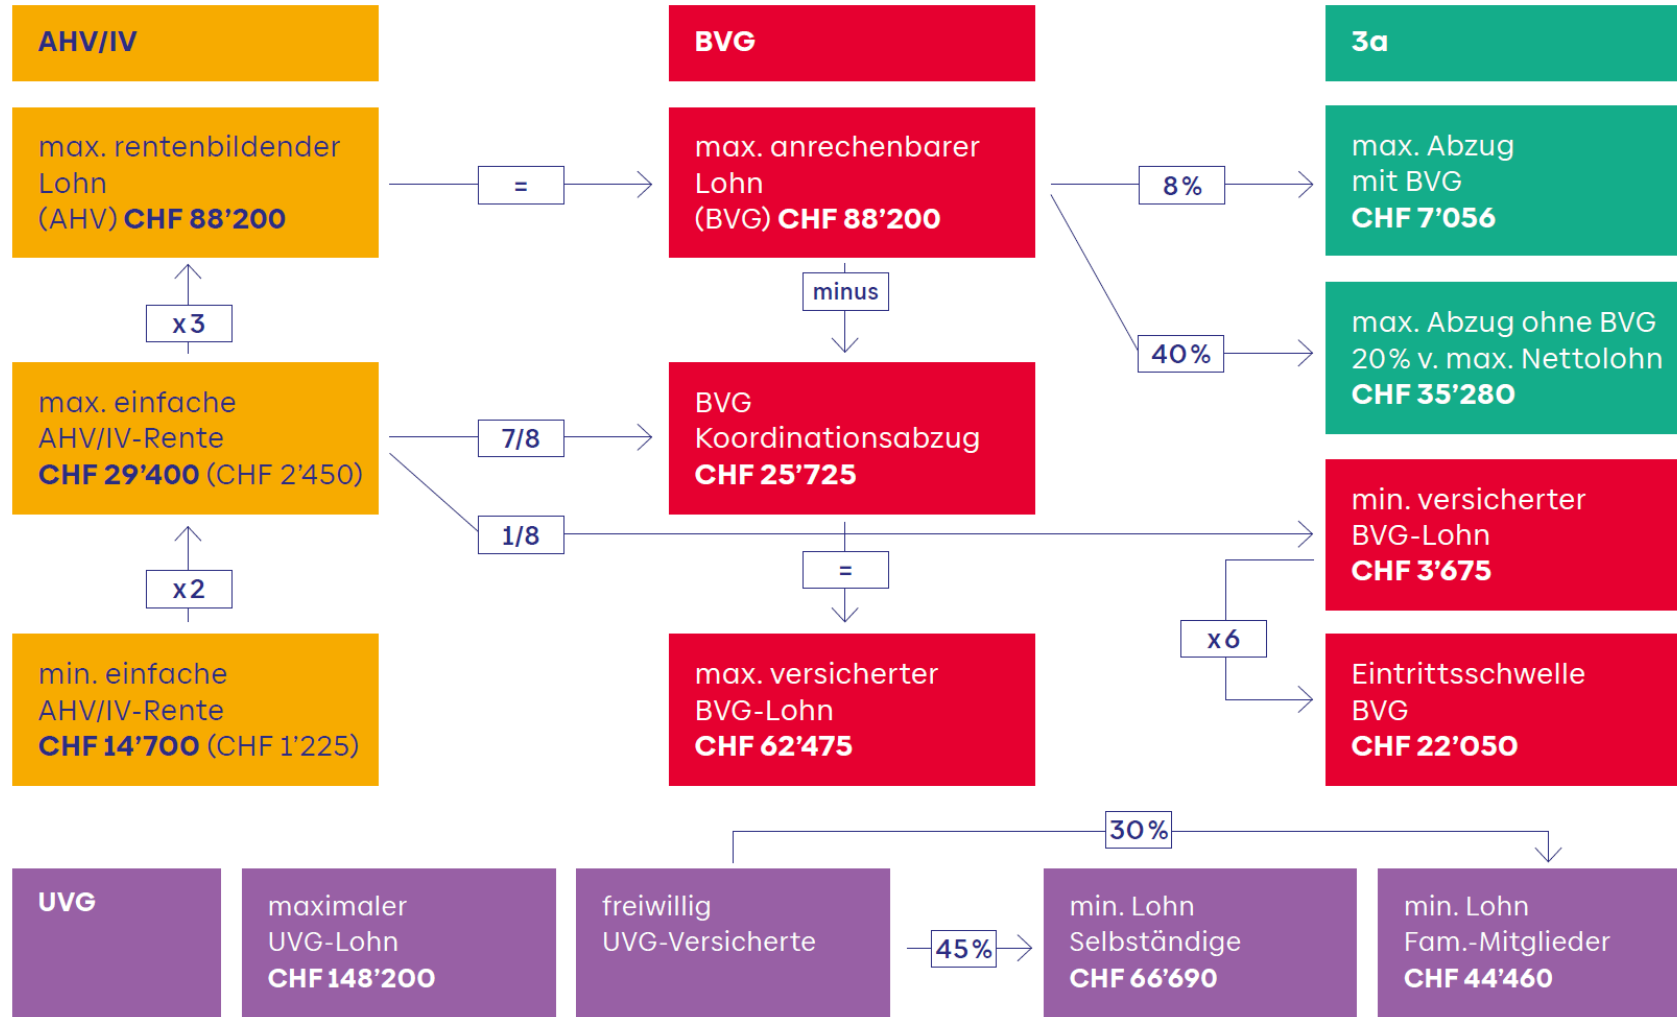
AHV/IV

BVG

3a

max. rentenbildender Lohn (AHV) CHF 88’200

=

max. anrechenbarer Lohn (BVG) CHF 88’200

8 %

max. Abzug mit BVG CHF 7’056

x 3

minus

40 %

max. Abzug ohne BVG 20 % v. max. Nettolohn CHF 35’280

max. einfache AHV/IV-Rente CHF 29’400 (CHF 2’450)

7/8

BVG Koordinationsabzug CHF 25’725

1/8

min. versicherter BVG-Lohn CHF 3’675

x 2

=

x 6

min. einfache AHV/IV-Rente CHF 14’700 (CHF 1’225)

max. versicherter BVG-Lohn CHF 62’475

Eintrittsschwelle BVG CHF 22’050

30 %

UVG

maximaler UVG-Lohn CHF 148’200

freiwillig UVG-Versicherte

45 %

min. Lohn Selbständige CHF 66’690

min. Lohn Fam.-Mitglieder CHF 44’460